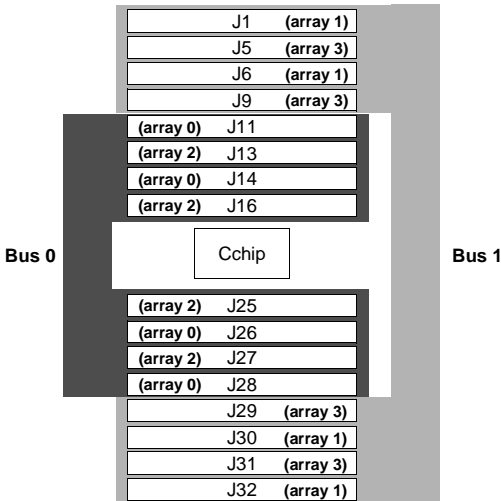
J1 (array 1)
J5 (array 3)
J6 (array 1)
J9 (array 3)
(array 0) J11
(array 2) J13
(array 0) J14
(array 2) J16

Bus 0

Cchip

Bus 1

(array 2) J25
(array 0) J26
(array 2) J27
(array 0) J28
J29 (array 3)
J30 (array 1)
J31 (array 3)
J32 (array 1)